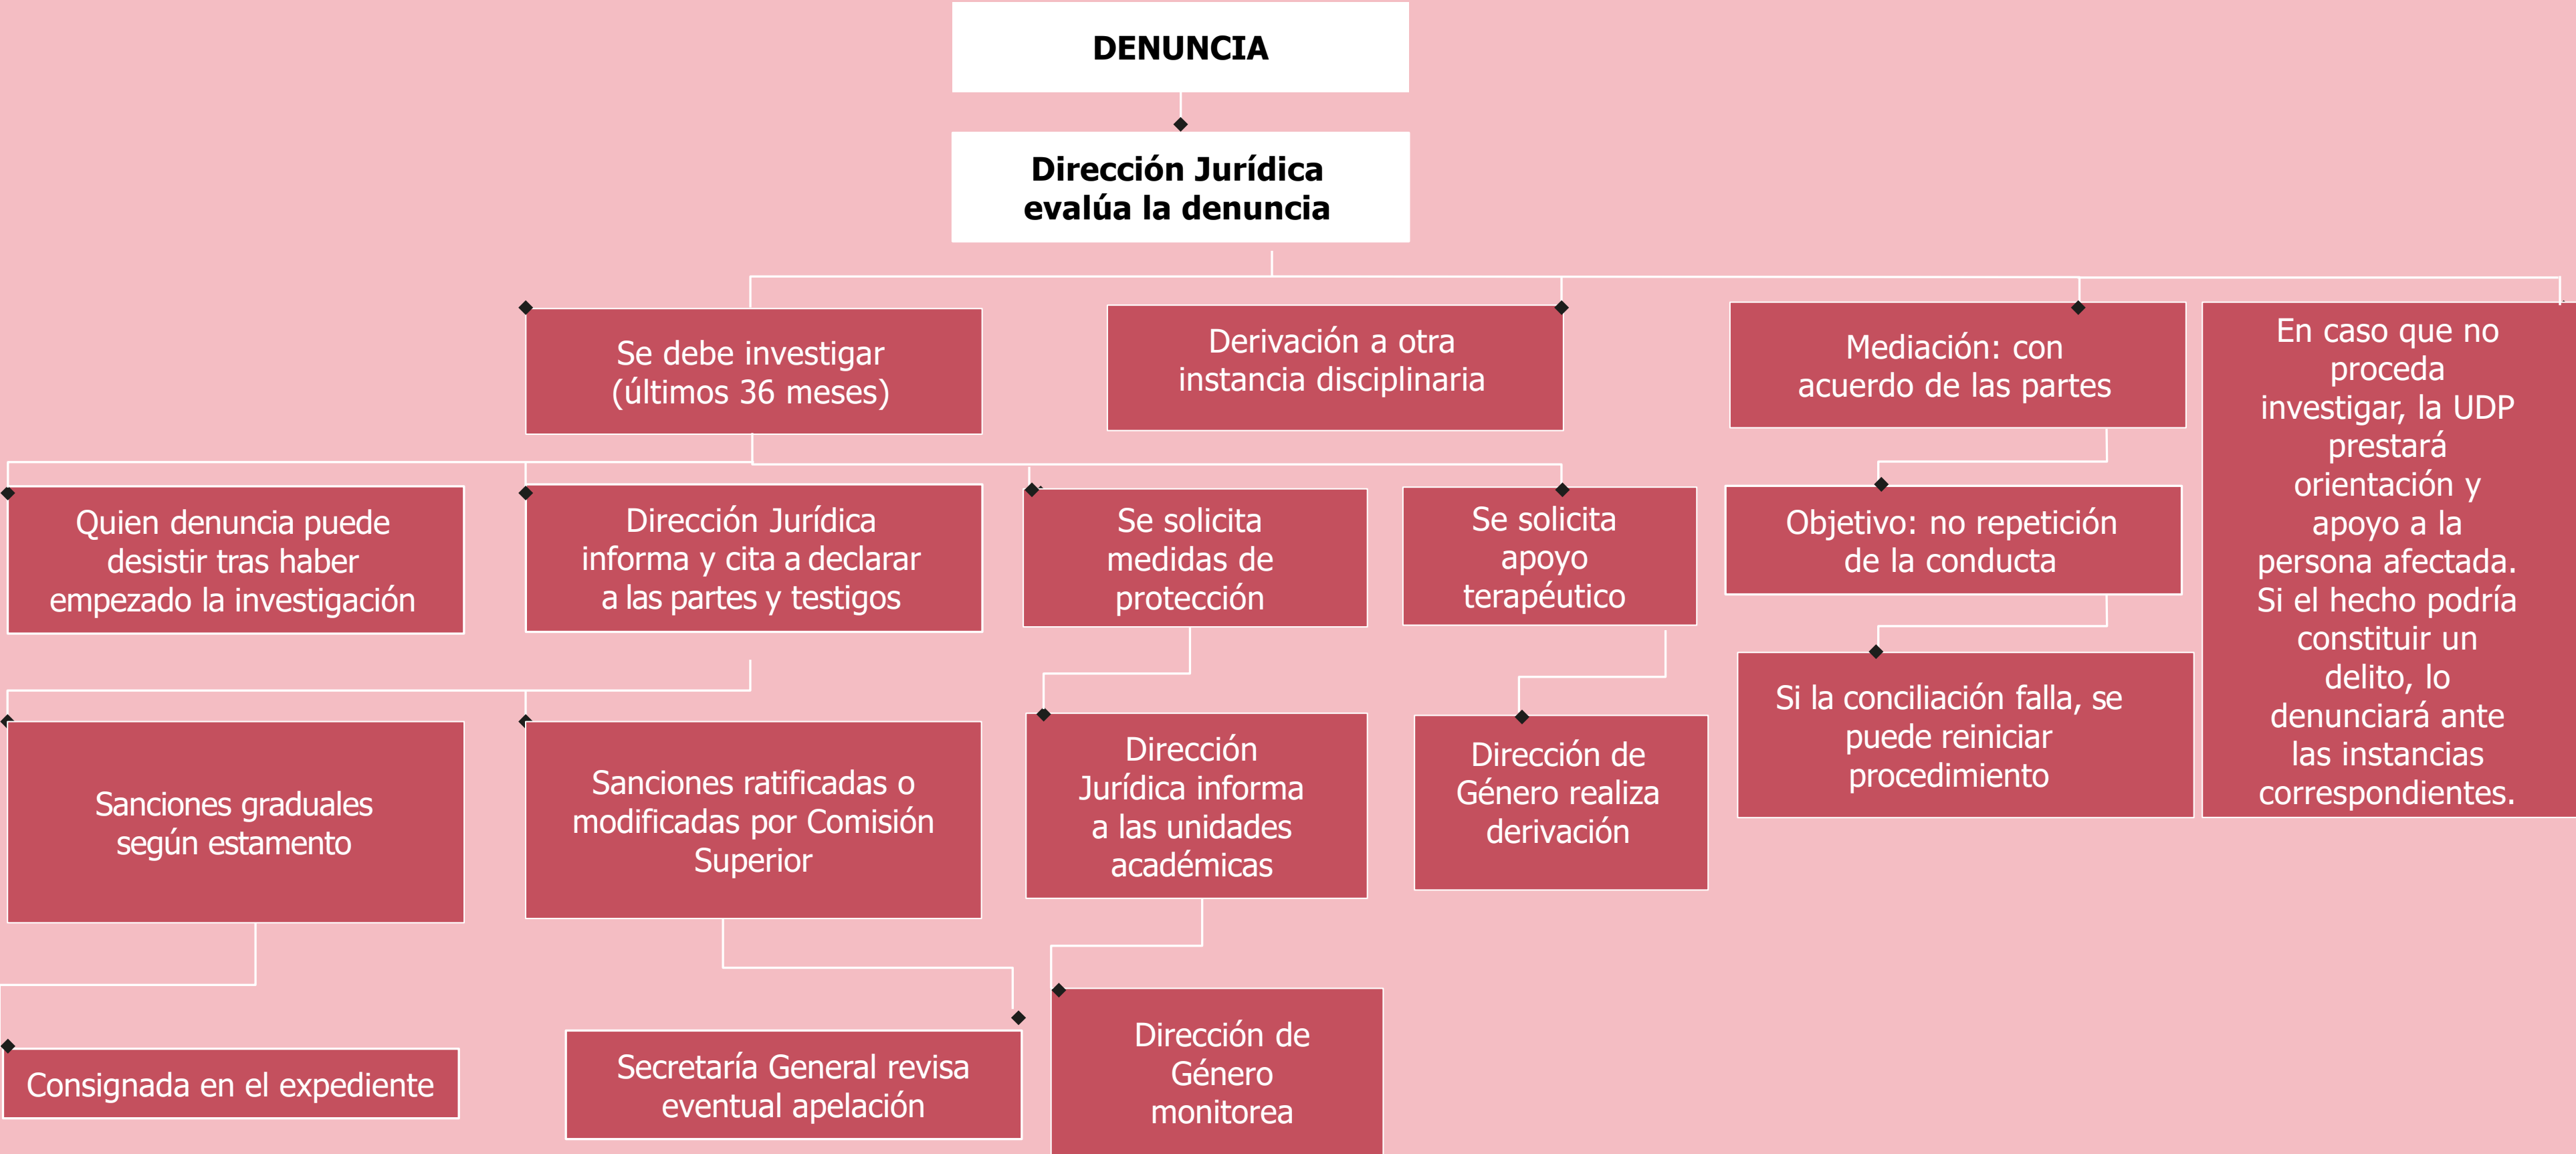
DENUNCIA

Dirección Jurídica evalúa la denuncia

Se debe investigar (últimos 36 meses)

Derivación a otra instancia disciplinaria

Mediación: con acuerdo de las partes

En caso que no proceda investigar, la UDP prestará orientación y apoyo a la persona afectada. Si el hecho podría constituir un delito, lo denunciará ante las instancias correspondientes.

Quien denuncia puede desistir tras haber empezado la investigación

Dirección Jurídica informa y cita a declarar a las partes y testigos

Se solicita medidas de protección

Se solicita apoyo terapéutico

Objetivo: no repetición de la conducta

Si la conciliación falla, se puede reiniciar procedimiento

Sanciones graduales según estamento

Sanciones ratificadas o modificadas por Comisión Superior

Dirección Jurídica informa a las unidades académicas

Dirección de Género realiza derivación

Consignada en el expediente

Secretaría General revisa eventual apelación

Dirección de Género monitorea